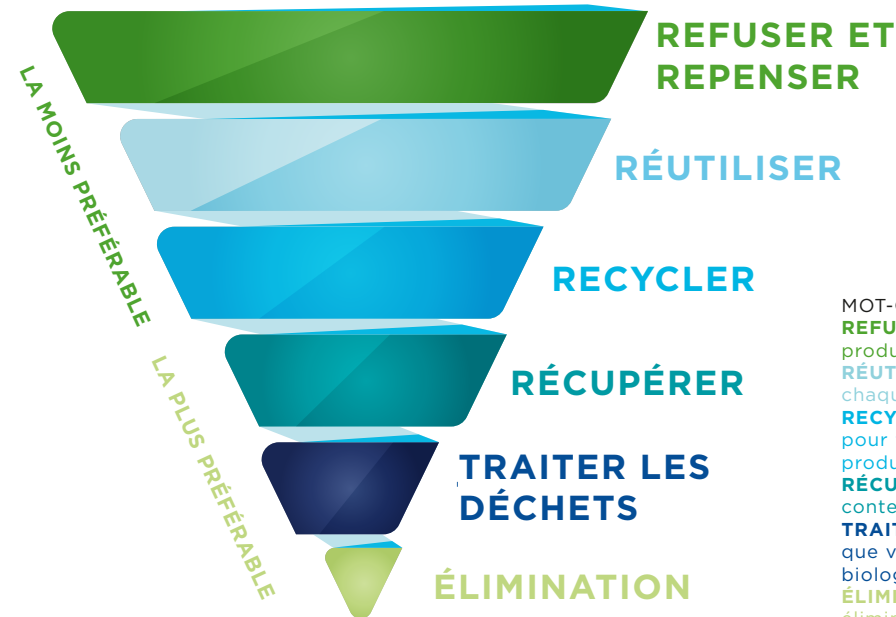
REFUSER ET REPENSER

RÉUTILISER

RECYCLER

RÉCUPÉRER

TRAITER LES DÉCHETS

ÉLIMINATION

LA MOINS PRÉFÉRABLE

LA PLUS PRÉFÉRABLE

MOT-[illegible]
REFU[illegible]
produ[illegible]
RÉUT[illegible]
chaqu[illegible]
RECY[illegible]
pour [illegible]
produ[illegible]
RÉCU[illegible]
conte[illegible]
TRAIT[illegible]
que v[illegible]
biolog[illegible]
ÉLIMI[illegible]
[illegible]